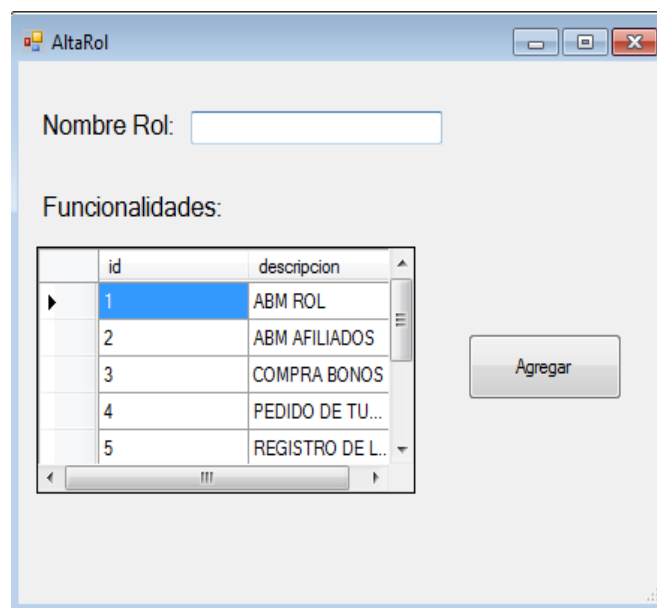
AltaRol

Nombre Rol:

Funcionalidades:

| | id | descripcion |
|---|---|---|
| ▶ | 1 | ABM ROL |
| | 2 | ABM AFILIADOS |
| | 3 | COMPRA BONOS |
| | 4 | PEDIDO DE TU... |
| | 5 | REGISTRO DE L... |

Agregar